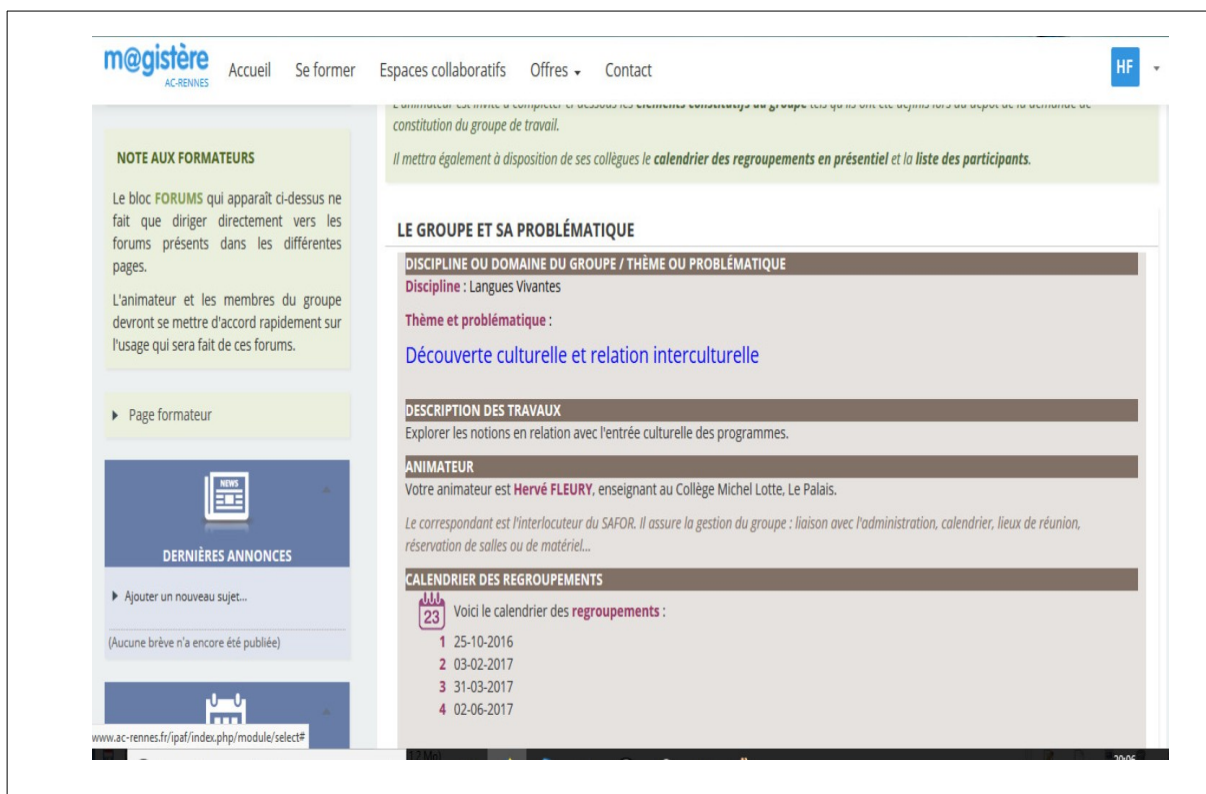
m@gistère
AC-RENNES

Accueil Se former Espaces collaboratifs Offres Contact

HF

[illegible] constitution du groupe de travail.

Il mettra également à disposition de ses collègues le calendrier des regroupements en présentiel et la liste des participants.

NOTE AUX FORMATEURS

Le bloc FORUMS qui apparaît ci-dessus ne fait que diriger directement vers les forums présents dans les différentes pages.

L'animateur et les membres du groupe devront se mettre d'accord rapidement sur l'usage qui sera fait de ces forums.

Page formateur

NEWS

DERNIÈRES ANNONCES

Ajouter un nouveau sujet...

(Aucune brève n'a encore été publiée)

LE GROUPE ET SA PROBLÉMATIQUE

DISCIPLINE OU DOMAINE DU GROUPE / THÈME OU PROBLÉMATIQUE

Discipline : Langues Vivantes

Thème et problématique :

Découverte culturelle et relation interculturelle

DESCRIPTION DES TRAVAUX

Explorer les notions en relation avec l'entrée culturelle des programmes.

ANIMATEUR

Votre animateur est Hervé FLEURY, enseignant au Collège Michel Lotte, Le Palais.

Le correspondant est l'interlocuteur du SAFOR. Il assure la gestion du groupe : liaison avec l'administration, calendrier, lieux de réunion, réservation de salles ou de matériel...

CALENDRIER DES REGROUPEMENTS

23

Voici le calendrier des regroupements :

1 25-10-2016
2 03-02-2017
3 31-03-2017
4 02-06-2017

www.ac-rennes.fr/ipaf/index.php/module/select#